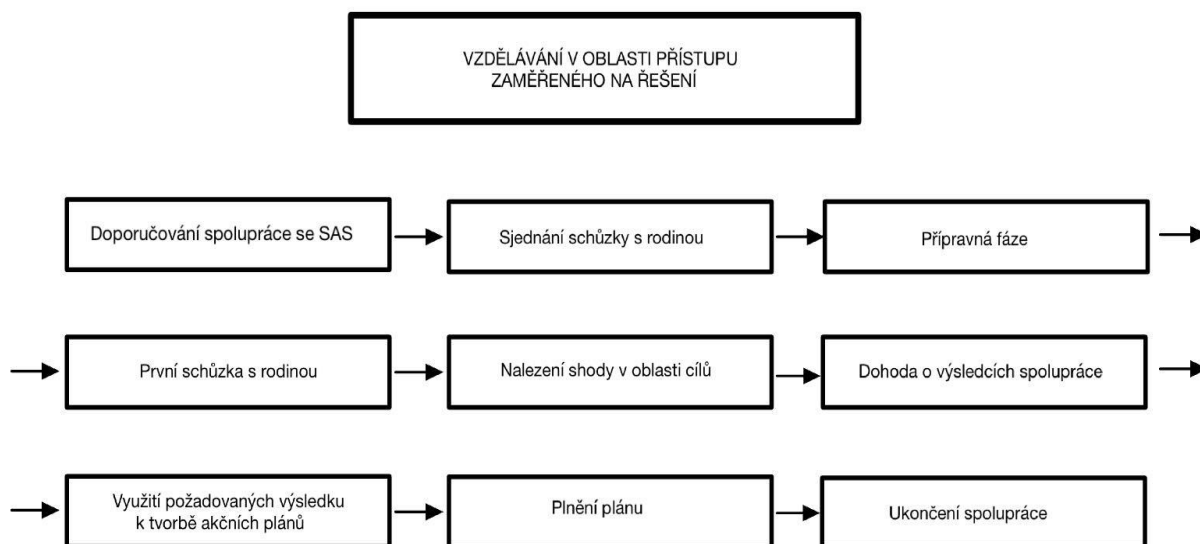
VZDĚLÁVÁNÍ V OBLASTI PŘÍSTUPU ZAMĚŘENÉHO NA ŘEŠENÍ

Doporučování spolupráce se SAS

Sjednání schůzky s rodinou

Přípravná fáze

První schůzka s rodinou

Nalezení shody v oblasti cílů

Dohoda o výsledcích spolupráce

Využití požadovaných výsledku k tvorbě akčních plánů

Plnění plánu

Ukončení spolupráce